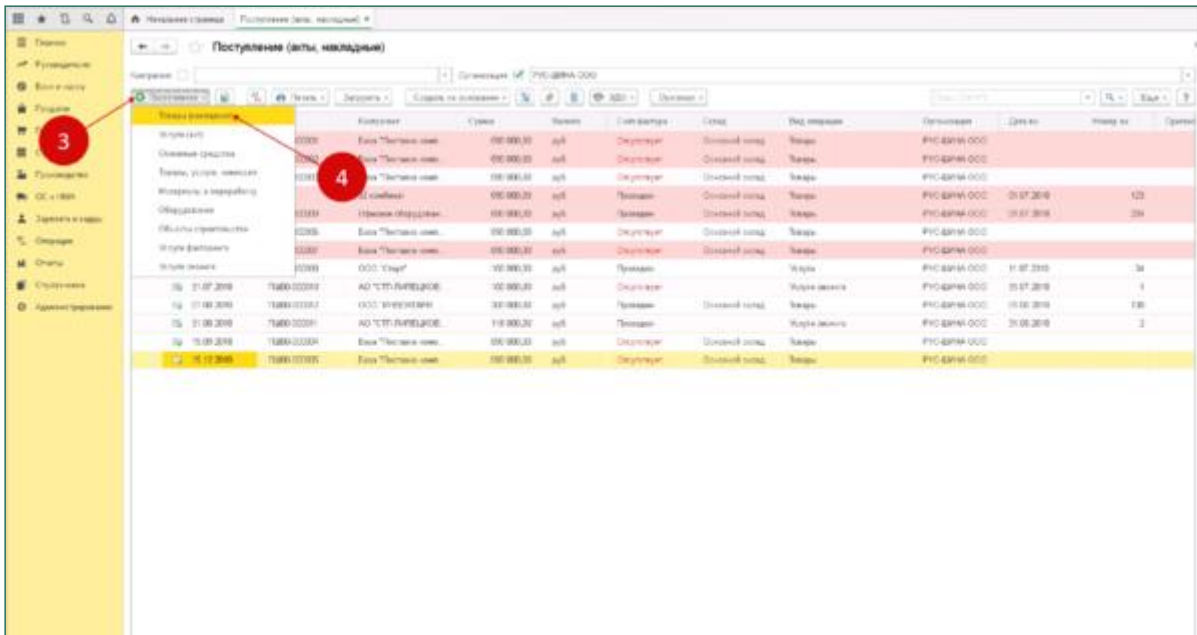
Начальная страница | Поступление (акты, накладные) ×

Главное
Руководителю
Банк и касса
Продажи
Производство
ОС и НМА
Зарплата и кадры
Операции
Отчеты
Справочники
Администрирование

Поступление (акты, накладные)

Контрагент: | Организация: РУС-ШИНА ООО

Поступление | Печать | Загрузить | Создать на основании | ЭДО | Операции | Еще | ?

Товары (накладная)
Услуги (акт)
Основные средства
Товары, услуги, комиссия
Материалы в переработку
Оборудование
Объекты строительства
Услуги факторинга
Услуги лизинга

3

4

| Дата | Номер | Контрагент | Сумма | Валюта | Счет-фактура | Склад | Вид операции | Организация | Дата вх. | Номер вх. |
|---|---|---|---|---|---|---|---|---|---|---|
| | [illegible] | База "Поставка шин" | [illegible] | руб. | Отсутствует | Основной склад | Товары | РУС-ШИНА ООО | | |
| | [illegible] | База "Поставка шин" | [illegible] | руб. | Отсутствует | Основной склад | Товары | РУС-ШИНА ООО | | |
| | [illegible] | База "Поставка шин" | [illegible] | руб. | Отсутствует | Основной склад | Товары | РУС-ШИНА ООО | | |
| | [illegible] | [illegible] | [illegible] | руб. | Проведен | Основной склад | Товары | РУС-ШИНА ООО | 01.07.2018 | 123 |
| | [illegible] | Офисное оборудование | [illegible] | руб. | Проведен | Основной склад | Товары | РУС-ШИНА ООО | 01.07.2018 | 234 |
| | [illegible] | База "Поставка шин" | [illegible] | руб. | Отсутствует | Основной склад | Товары | РУС-ШИНА ООО | | |
| | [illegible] | База "Поставка шин" | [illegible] | руб. | Отсутствует | Основной склад | Товары | РУС-ШИНА ООО | | |
| | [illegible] | ООО "Старт" | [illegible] | руб. | Проведен | | Услуги | РУС-ШИНА ООО | 11.07.2018 | 34 |
| 21.07.2018 | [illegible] | АО "СТП-ЛИПЕЦКОЕ" | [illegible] | руб. | Отсутствует | | Услуги лизинга | РУС-ШИНА ООО | 15.07.2018 | 1 |
| 31.08.2018 | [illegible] | ООО "ИНЖЕНЕРИЯ" | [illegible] | руб. | Проведен | Основной склад | Товары | РУС-ШИНА ООО | 31.08.2018 | 136 |
| 31.08.2018 | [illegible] | АО "СТП-ЛИПЕЦКОЕ" | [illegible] | руб. | Проведен | | Услуги лизинга | РУС-ШИНА ООО | 31.08.2018 | 2 |
| 15.09.2018 | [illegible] | База "Поставка шин" | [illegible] | руб. | Отсутствует | Основной склад | Товары | РУС-ШИНА ООО | | |
| 15.12.2018 | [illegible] | База "Поставка шин" | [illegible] | руб. | Отсутствует | Основной склад | Товары | РУС-ШИНА ООО | | |